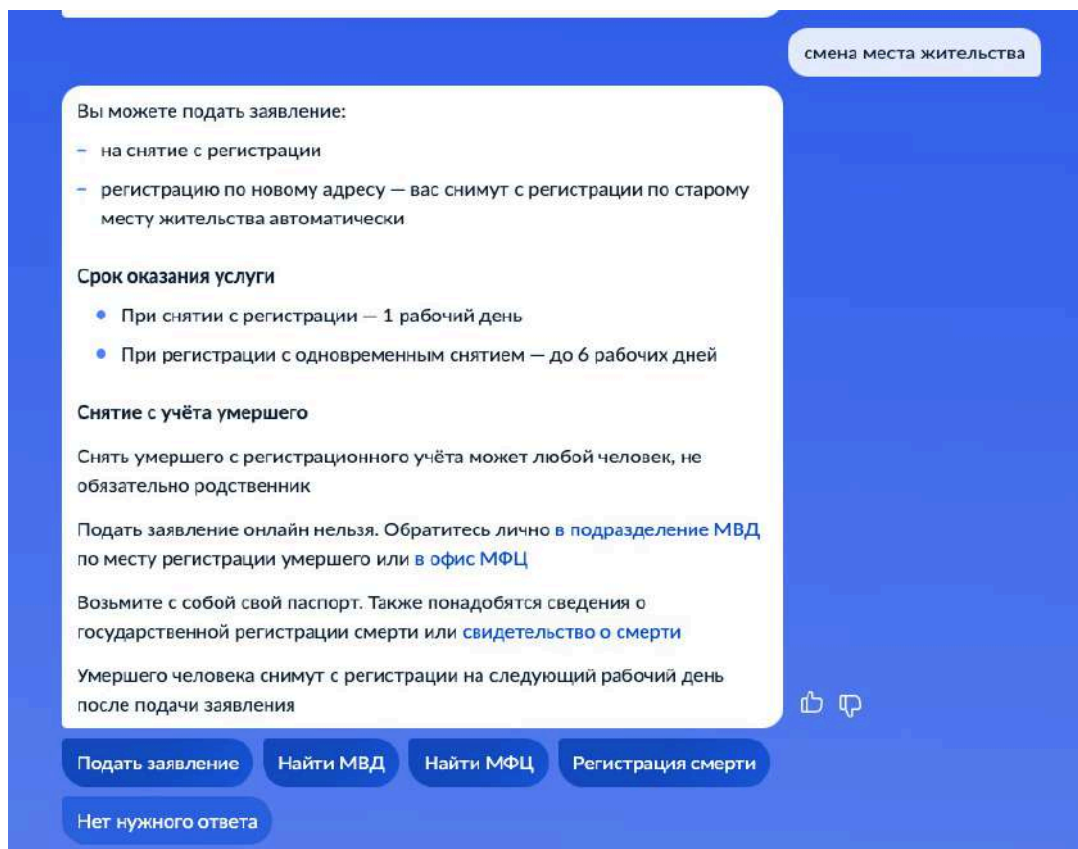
смена места жительства

Вы можете подать заявление:

– на снятие с регистрации

– регистрацию по новому адресу — вас снимут с регистрации по старому месту жительства автоматически

Срок оказания услуги

• При снятии с регистрации — 1 рабочий день

• При регистрации с одновременным снятием — до 6 рабочих дней

Снятие с учёта умершего

Снять умершего с регистрационного учёта может любой человек, не обязательно родственник

Подать заявление онлайн нельзя. Обратитесь лично в подразделение МВД по месту регистрации умершего или в офис МФЦ

Возьмите с собой свой паспорт. Также понадобятся сведения о государственной регистрации смерти или свидетельство о смерти

Умершего человека снимут с регистрации на следующий рабочий день после подачи заявления

Подать заявление

Найти МВД

Найти МФЦ

Регистрация смерти

Нет нужного ответа